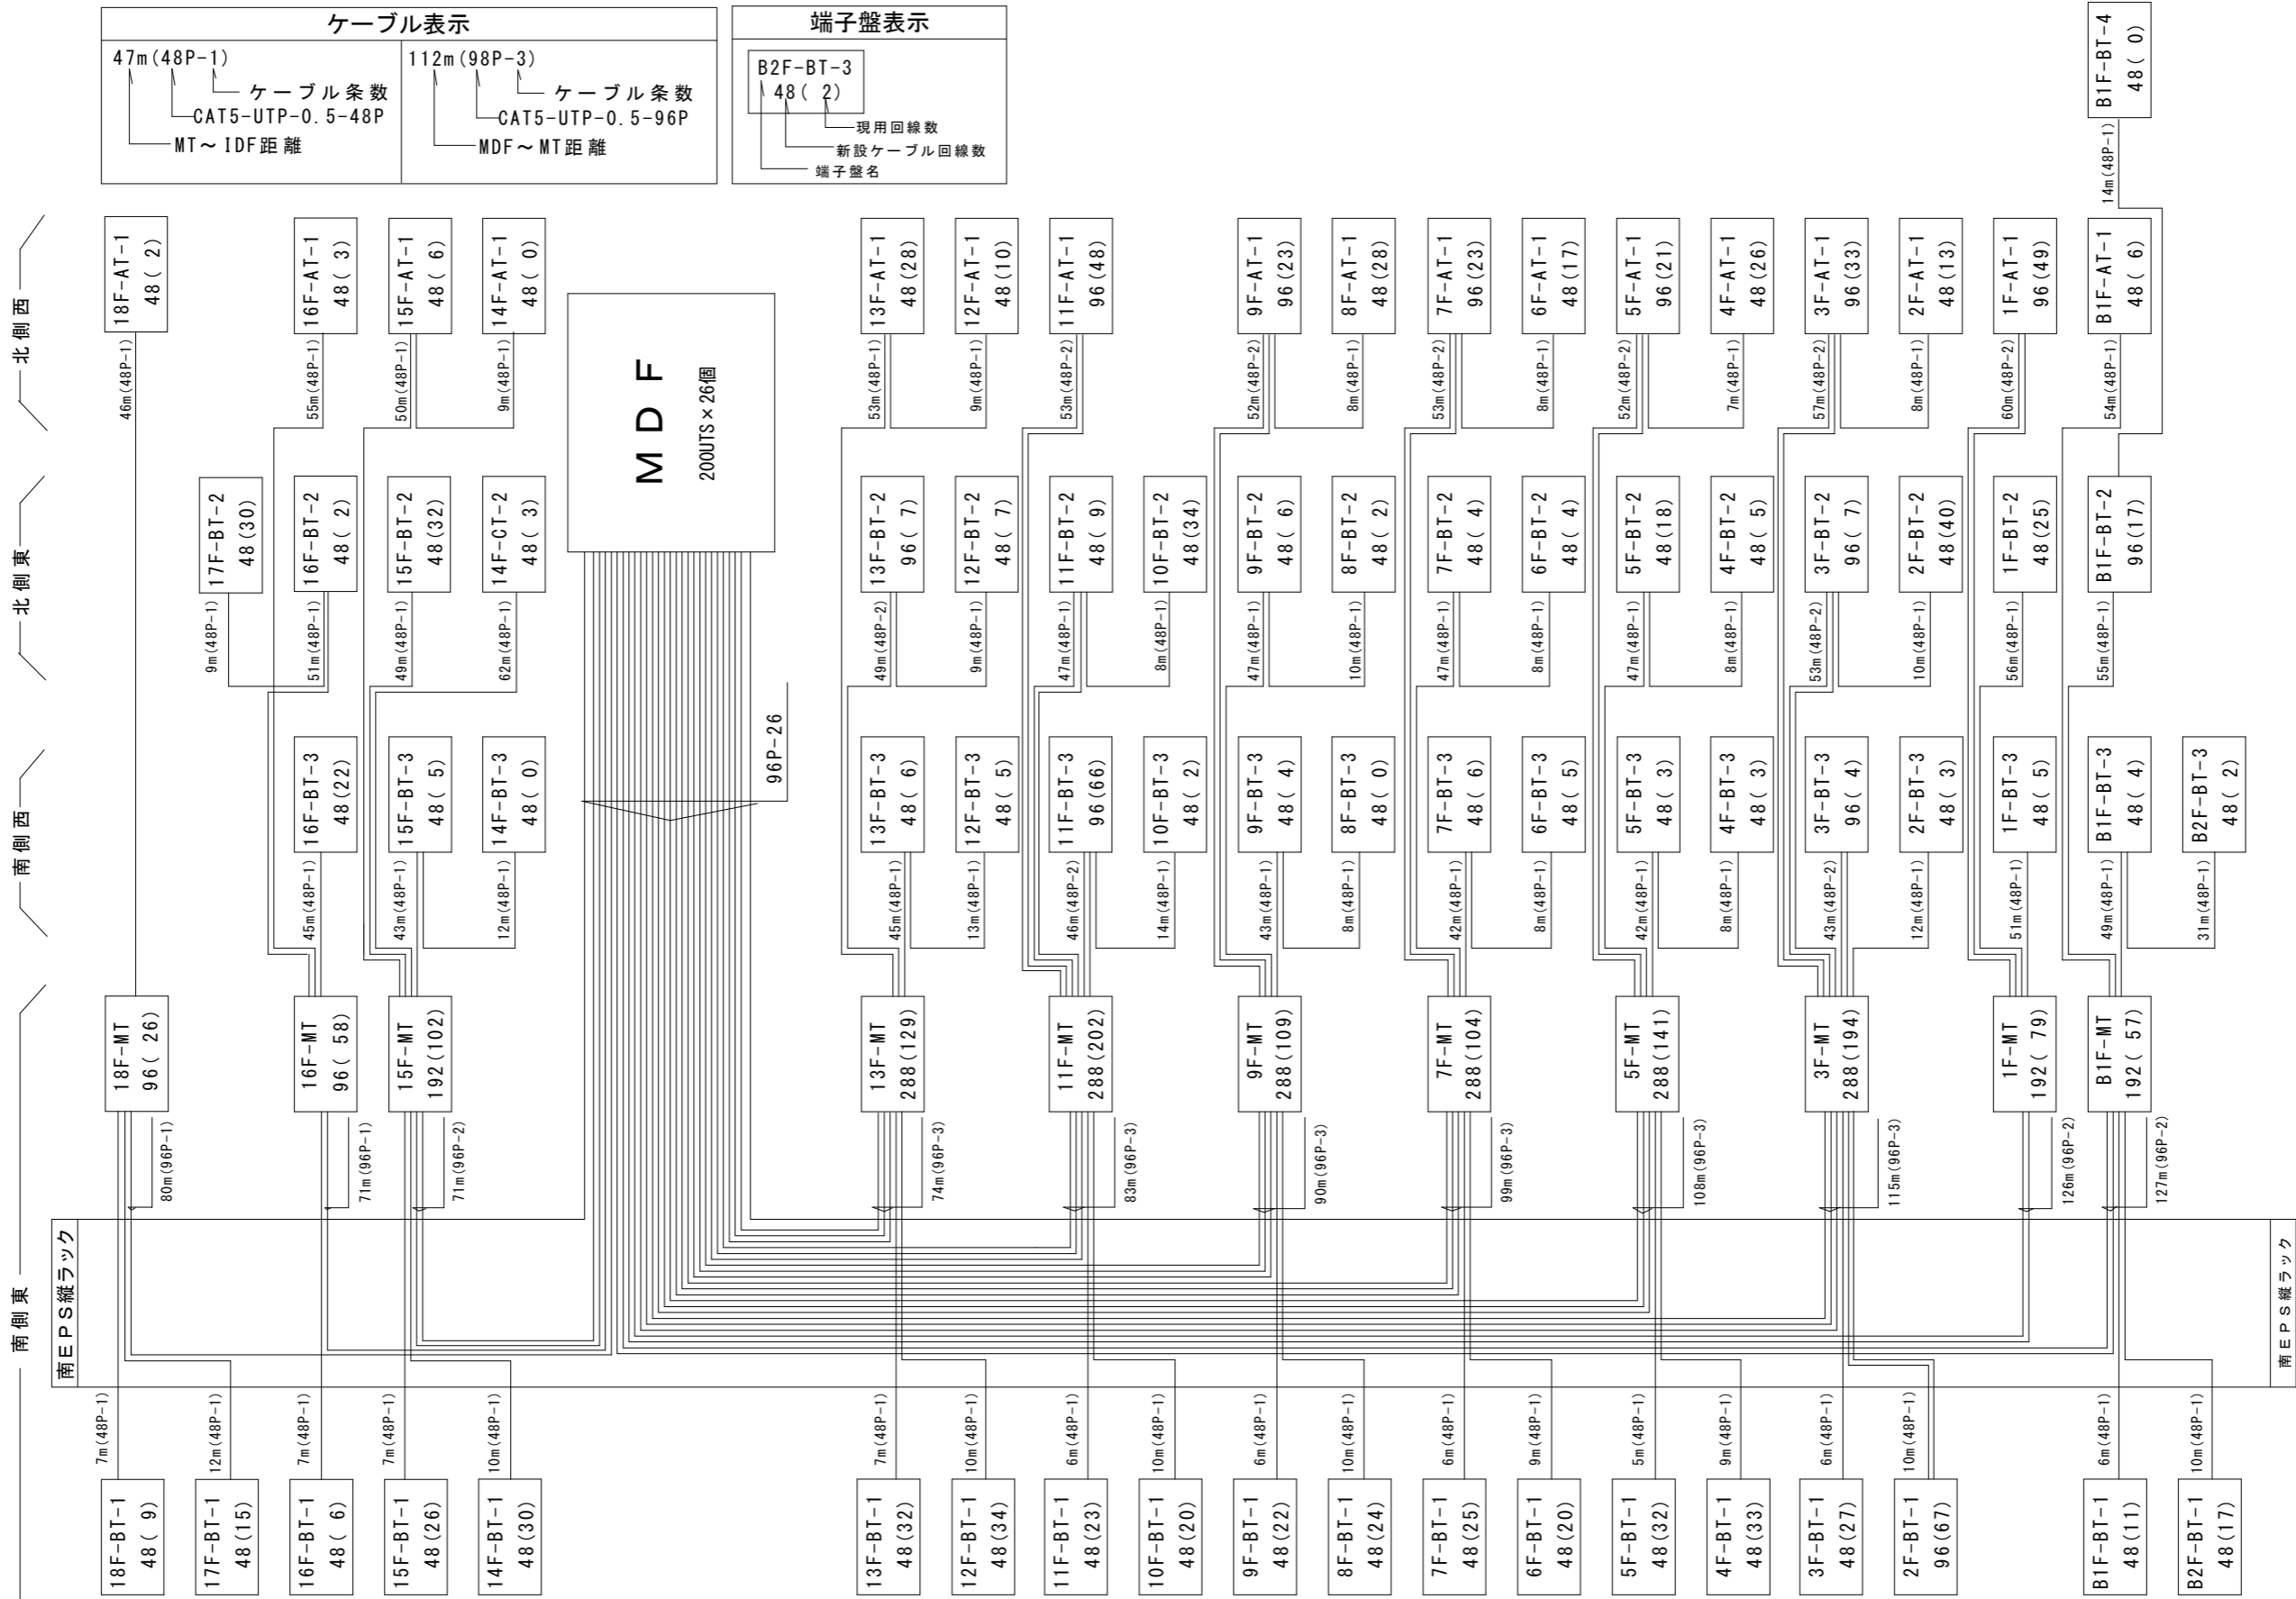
ケーブル表示

47m(48P-1)
ケーブル条数
CAT5-UTP-0.5-48P
MT～IDF距離

112m(98P-3)
ケーブル条数
CAT5-UTP-0.5-96P
MDF～MT距離

端子盤表示

B2F-BT-3
48( 2)
現用回線数
新設ケーブル回線数
端子盤名

B1F-BT-4
48( 0)
14m(48P-1)

北側西

18F-AT-1 48( 2)
16F-AT-1 48( 3)
15F-AT-1 48( 6)
14F-AT-1 48( 0)
13F-AT-1 48(28)
12F-AT-1 48(10)
11F-AT-1 96(48)
9F-AT-1 96(23)
8F-AT-1 48(28)
7F-AT-1 96(23)
6F-AT-1 48(17)
5F-AT-1 96(21)
4F-AT-1 48(26)
3F-AT-1 96(33)
2F-AT-1 48(13)
1F-AT-1 96(49)
B1F-AT-1 48( 6)

46m(48P-1) 55m(48P-1) 50m(48P-1) 9m(48P-1) 53m(48P-1) 9m(48P-1) 53m(48P-2) 52m(48P-2) 8m(48P-1) 53m(48P-2) 8m(48P-1) 52m(48P-2) 7m(48P-1) 57m(48P-2) 8m(48P-1) 60m(48P-2) 54m(48P-1)

M D F
200UTS×26個

北側東

17F-BT-2 48(30)
16F-BT-2 48( 2)
15F-BT-2 48(32)
14F-CT-2 48( 3)
13F-BT-2 96( 7)
12F-BT-2 48( 7)
11F-BT-2 48( 9)
10F-BT-2 48(34)
9F-BT-2 48( 6)
8F-BT-2 48( 2)
7F-BT-2 48( 4)
6F-BT-2 48( 4)
5F-BT-2 48(18)
4F-BT-2 48( 5)
3F-BT-2 96( 7)
2F-BT-2 48(40)
1F-BT-2 48(25)
B1F-BT-2 96(17)

9m(48P-1) 51m(48P-1) 49m(48P-1) 62m(48P-1) 49m(48P-2) 9m(48P-1) 47m(48P-1) 8m(48P-1) 47m(48P-1) 10m(48P-1) 47m(48P-1) 8m(48P-1) 47m(48P-1) 8m(48P-1) 53m(48P-2) 10m(48P-1) 56m(48P-1) 55m(48P-1)

96P-26

南側西

16F-BT-3 48(22)
15F-BT-3 48( 5)
14F-BT-3 48( 0)
13F-BT-3 48( 6)
12F-BT-3 48( 5)
11F-BT-3 96(66)
10F-BT-3 48( 2)
9F-BT-3 48( 4)
8F-BT-3 48( 0)
7F-BT-3 48( 6)
6F-BT-3 48( 5)
5F-BT-3 48( 3)
4F-BT-3 48( 3)
3F-BT-3 96( 4)
2F-BT-3 48( 3)
1F-BT-3 48( 5)
B1F-BT-3 48( 4)
B2F-BT-3 48( 2)

45m(48P-1) 43m(48P-1) 12m(48P-1) 45m(48P-1) 13m(48P-1) 46m(48P-2) 14m(48P-1) 43m(48P-1) 8m(48P-1) 42m(48P-1) 8m(48P-1) 42m(48P-1) 8m(48P-1) 43m(48P-2) 12m(48P-1) 51m(48P-1) 49m(48P-1) 31m(48P-1)

18F-MT 96( 26)
16F-MT 96( 58)
15F-MT 192(102)
13F-MT 288(129)
11F-MT 288(202)
9F-MT 288(109)
7F-MT 288(104)
5F-MT 288(141)
3F-MT 288(194)
1F-MT 192( 79)
B1F-MT 192( 57)

80m(96P-1) 71m(96P-1) 71m(96P-2) 74m(96P-3) 83m(96P-3) 90m(96P-3) 99m(96P-3) 108m(96P-3) 115m(96P-3) 126m(96P-2) 127m(96P-2)

南側東

南EPS縦ラック
南EPS縦ラック

7m(48P-1) 12m(48P-1) 7m(48P-1) 7m(48P-1) 10m(48P-1) 7m(48P-1) 10m(48P-1) 6m(48P-1) 10m(48P-1) 6m(48P-1) 10m(48P-1) 6m(48P-1) 9m(48P-1) 5m(48P-1) 9m(48P-1) 6m(48P-1) 10m(48P-1) 6m(48P-1) 10m(48P-1)

18F-BT-1 48( 9)
17F-BT-1 48(15)
16F-BT-1 48( 6)
15F-BT-1 48(26)
14F-BT-1 48(30)
13F-BT-1 48(32)
12F-BT-1 48(34)
11F-BT-1 48(23)
10F-BT-1 48(20)
9F-BT-1 48(22)
8F-BT-1 48(24)
7F-BT-1 48(25)
6F-BT-1 48(20)
5F-BT-1 48(32)
4F-BT-1 48(33)
3F-BT-1 48(27)
2F-BT-1 96(67)
B1F-BT-1 48(11)
B2F-BT-1 48(17)